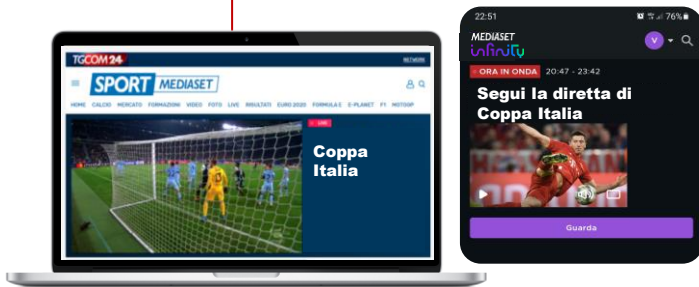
TGCOM24

NETWORK

SPORT MEDIASET

HOME CALCIO MERCATO FORMAZIONI VIDEO FOTO LIVE RISULTATI EURO 2020 FORMULA E E-PLANET F1 MOTOGP

LIVE

Coppa Italia

22:51

76%

MEDIASET infinity

V

• ORA IN ONDA 20:47 - 23:42

Segui la diretta di Coppa Italia

Guarda